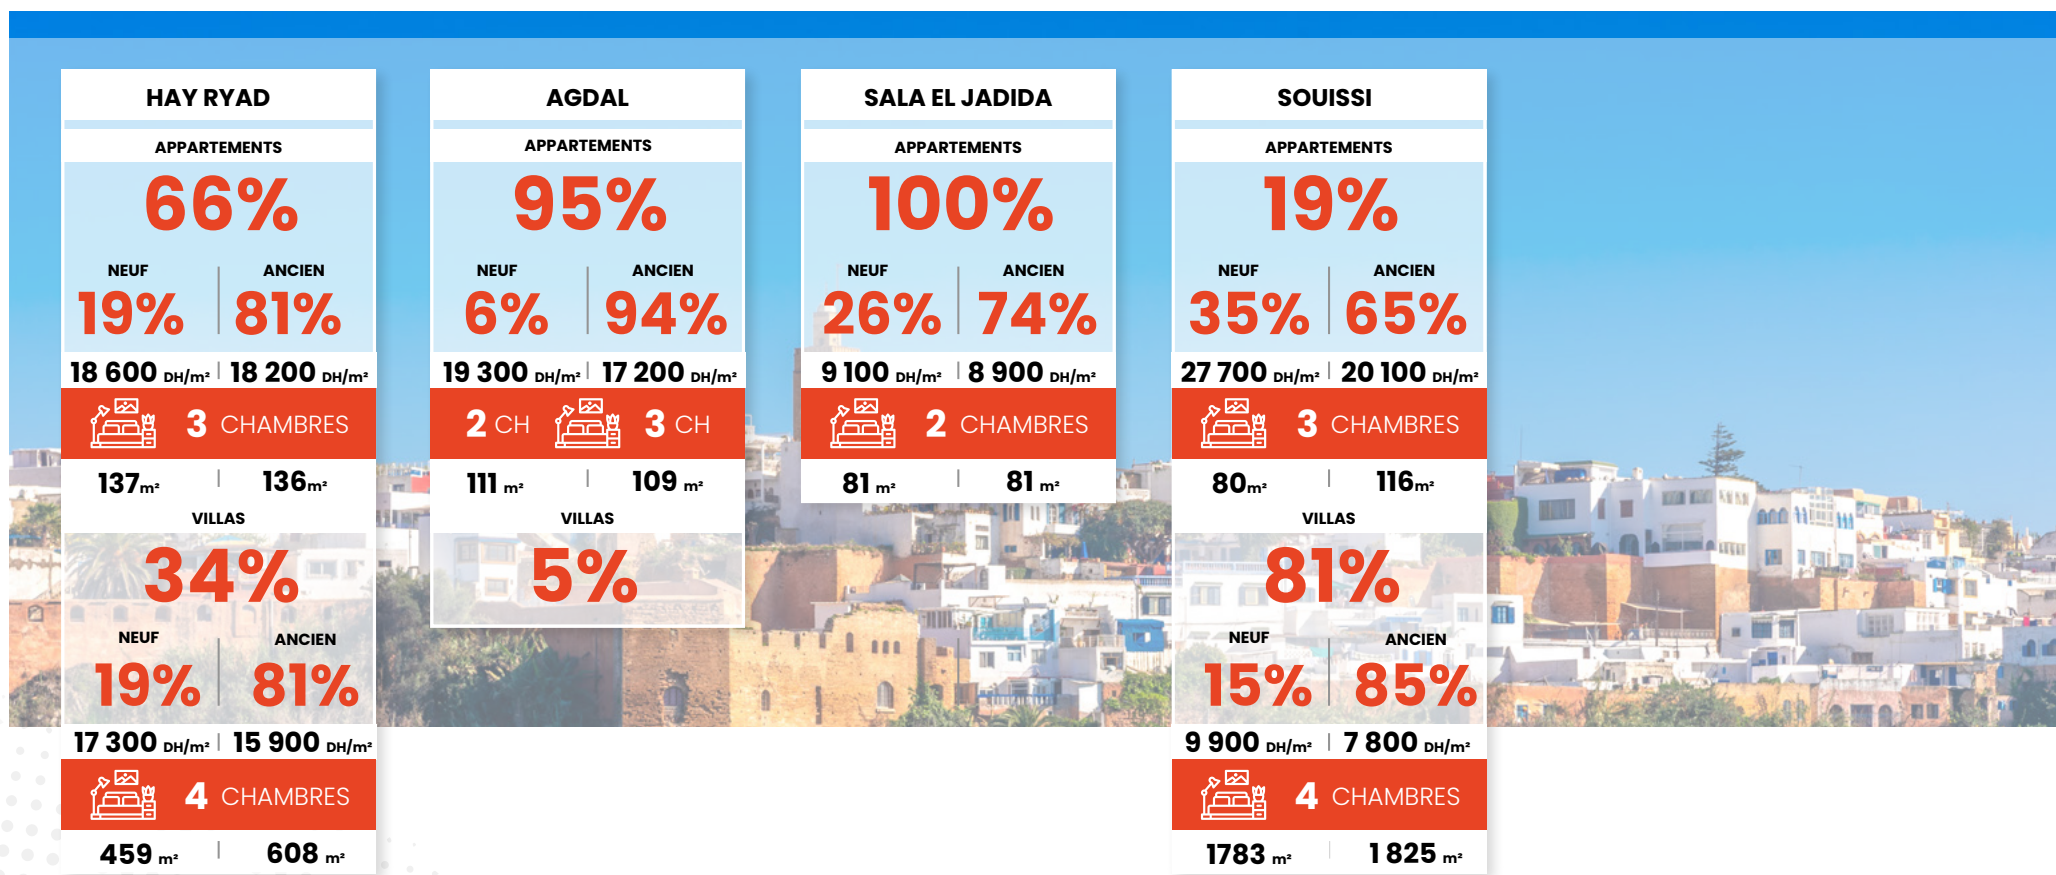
HAY RYAD

APPARTEMENTS

66%

NEUF
19%

ANCIEN
81%

18 600 DH/m² | 18 200 DH/m²

3 CHAMBRES

137m² | 136m²

VILLAS

34%

NEUF
19%

ANCIEN
81%

17 300 DH/m² | 15 900 DH/m²

4 CHAMBRES

459 m² | 608 m²

AGDAL

APPARTEMENTS

95%

NEUF
6%

ANCIEN
94%

19 300 DH/m² | 17 200 DH/m²

2 CH 3 CH

111 m² | 109 m²

VILLAS

5%

SALA EL JADIDA

APPARTEMENTS

100%

NEUF
26%

ANCIEN
74%

9 100 DH/m² | 8 900 DH/m²

2 CHAMBRES

81 m² | 81 m²

SOUISSI

APPARTEMENTS

19%

NEUF
35%

ANCIEN
65%

27 700 DH/m² | 20 100 DH/m²

3 CHAMBRES

80m² | 116m²

VILLAS

81%

NEUF
15%

ANCIEN
85%

9 900 DH/m² | 7 800 DH/m²

4 CHAMBRES

1783 m² | 1 825 m²